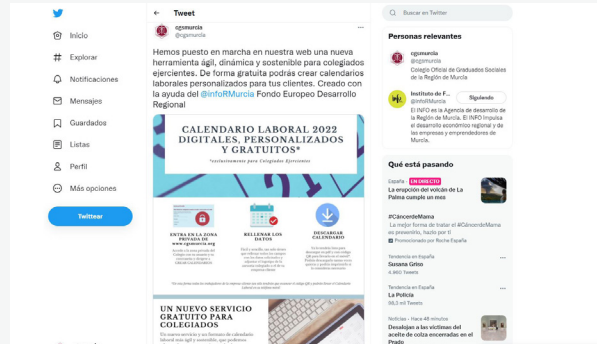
Inicio
Explorar
Notificaciones
Mensajes
Guardados
Listas
Perfil
Más opciones
Twittear

Tweet

cgsmurcia
@cgsmurcia

Hemos puesto en marcha en nuestra web una nueva herramienta ágil, dinámica y sostenible para colegiados ejercientes. De forma gratuita podrás crear calendarios laborales personalizados para tus clientes. Creado con la ayuda del @infoRMurcia Fondo Europeo Desarrollo Regional

CALENDARIO LABORAL 2022 DIGITALES, PERSONALIZADOS Y GRATUITOS*
*exclusivamente para Colegiados Ejercientes

ENTRA EN LA ZONA PRIVADA DE www.cgsmurcia.org
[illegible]

RELLENAR LOS DATOS
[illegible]

DESCARGAR CALENDARIO
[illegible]

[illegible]

UN NUEVO SERVICIO GRATUITO PARA COLEGIADOS
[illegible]

Buscar en Twitter

Personas relevantes

cgsmurcia
@cgsmurcia
Colegio Oficial de Graduados Sociales de la Región de Murcia

Instituto de F...
@infoRMurcia
Siguiendo
El INFO es la Agencia de desarrollo de la Región de Murcia. El INFO impulsa el desarrollo económico regional y de las empresas y emprendedores de Murcia.

Qué está pasando

España · EN DIRECTO
La erupción del volcán de La Palma cumple un mes

#CáncerdeMama
La mejor forma de tratar el #CáncerdeMama es prevenirlo, hazte por ti
Promocionado por Roche España

Tendencia en España
Susana Griso
4.960 Tweets

Tendencia en España
La Policía
86,5 mil Tweets

Noticias · Hace 48 minutos
Desalojan a las víctimas del aceite de colza encerradas en el Prado